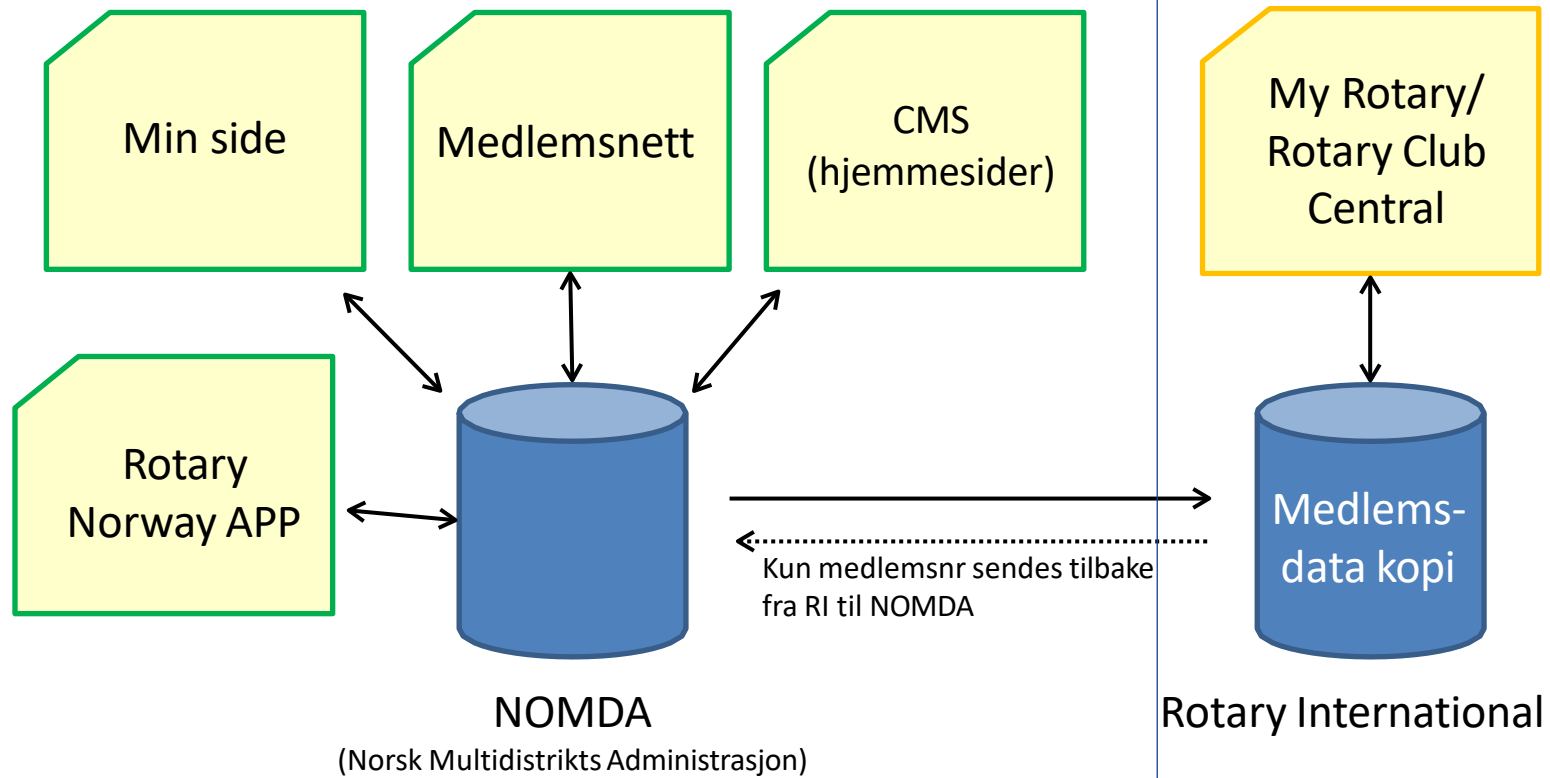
Min side

Medlemsnett

CMS
(hjemmesider)

My Rotary/
Rotary Club
Central

Rotary
Norway APP

Medlems-
data kopi

Kun medlemsnr sendes tilbake
fra RI til NOMDA

NOMDA
(Norsk Multidistrikts Administrasjon)

Rotary International